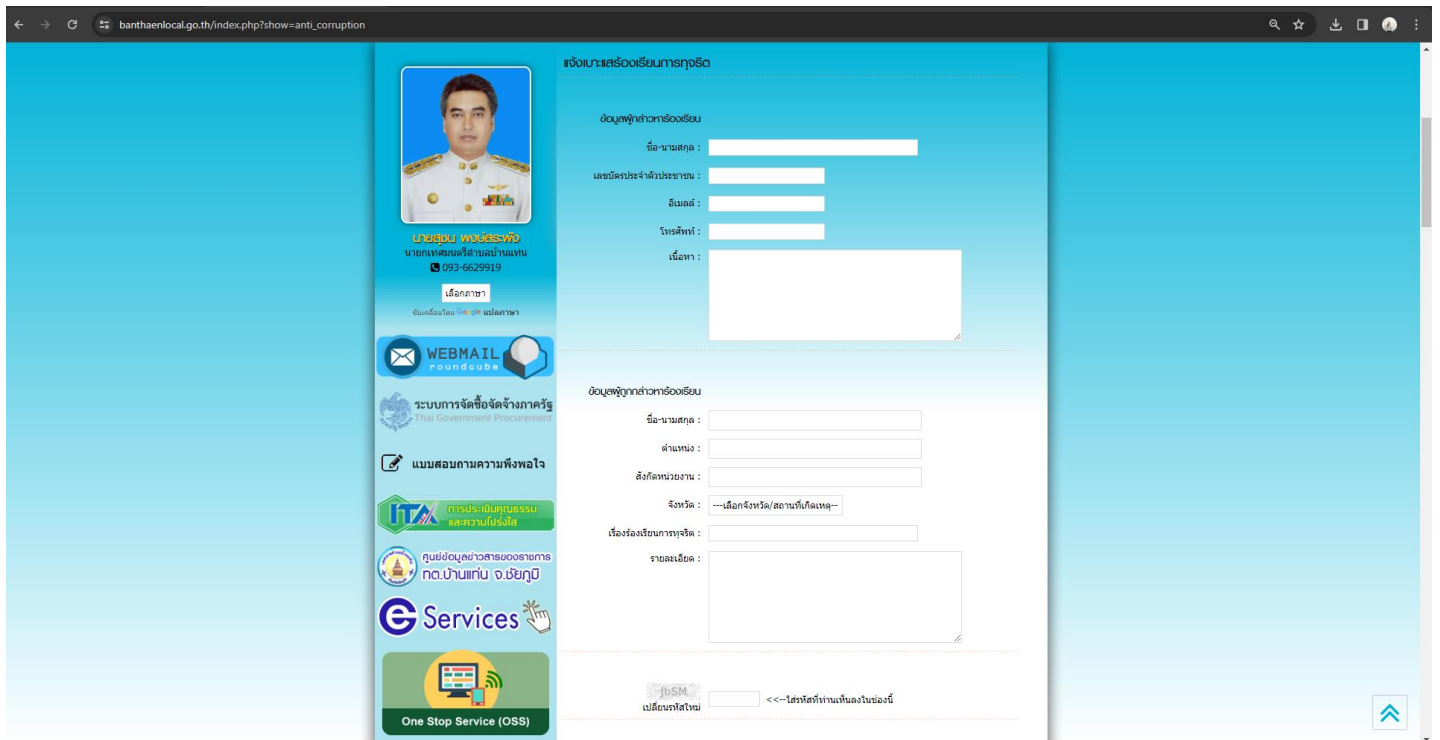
banthaenlocal.go.th/index.php?show=anti_corruption

แจ้งเบาะแสร้องเรียนการทุจริต

ข้อมูลผู้กล่าวหาร้องเรียน

ชื่อ-นามสกุล :

เลขบัตรประจำตัวประชาชน :

อีเมลล์ :

โทรศัพท์ :

เนื้อหา :

ข้อมูลผู้ถูกกล่าวหาร้องเรียน

ชื่อ-นามสกุล :

ตำแหน่ง :

สังกัดหน่วยงาน :

จังหวัด : ---เลือกจังหวัด/สถานที่เกิดเหตุ---

เรื่องร้องเรียนการทุจริต :

รายละเอียด :

fbSM

เปลี่ยนรหัสใหม่

<<--ใส่รหัสที่ท่านเห็นลงในช่องนี้

นายสุชน พงษ์สระพัง
นายกเทศมนตรีตำบลบ้านแท่น
093-6629919

เลือกภาษา

ขับเคลื่อนโดย Google แปลภาษา

WEBMAIL roundcube

ระบบการจัดซื้อจัดจ้างภาครัฐ
Thai Government Procurement

แบบสอบถามความพึงพอใจ

ITA การประเมินคุณธรรมและความโปร่งใส

ศูนย์ข้อมูลข่าวสารของราชการ ทต.บ้านแท่น จ.ชัยภูมิ

e Services

One Stop Service (OSS)